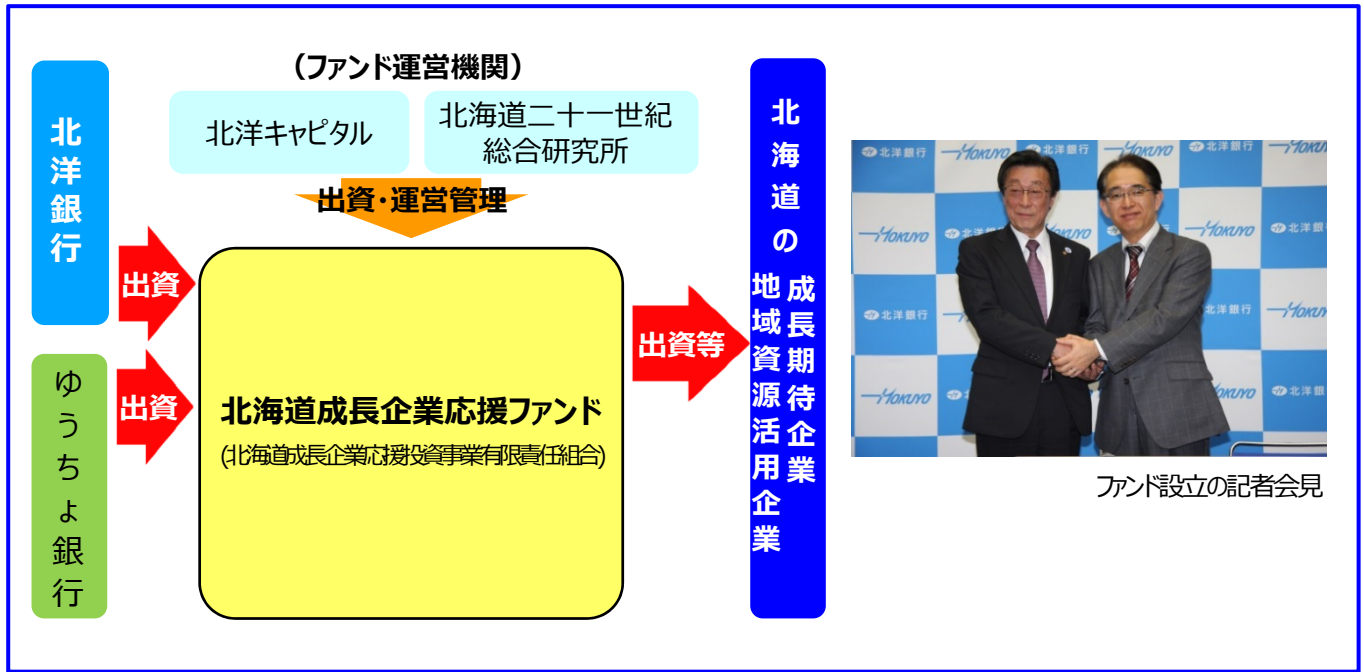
北洋銀行

ゆうちょ銀行

（ファンド運営機関）

北洋キャピタル

北海道二十一世紀総合研究所

出資・運営管理

出資

出資

北海道成長企業応援ファンド

(北海道成長企業応援投資事業有限責任組合)

出資等

北海道の成長期待企業

地域資源活用企業

北洋銀行

HOKUYO

ファンド設立の記者会見